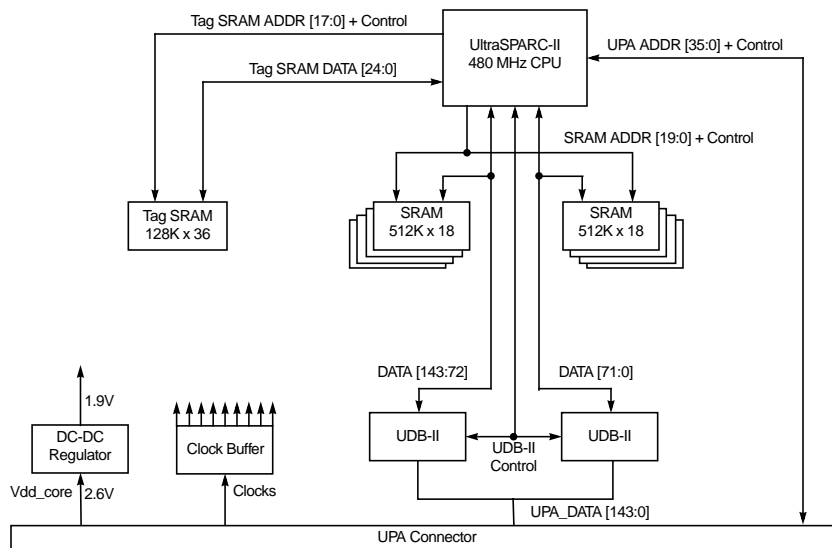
Tag SRAM ADDR [17:0] + Control

Tag SRAM DATA [24:0]

UltraSPARC-II
480 MHz CPU

UPA ADDR [35:0] + Control

SRAM ADDR [19:0] + Control

Tag SRAM
128K x 36

SRAM
512K x 18

SRAM
512K x 18

DATA [143:72]

DATA [71:0]

1.9V

DC-DC
Regulator

Clock Buffer

UDB-II

UDB-II

UDB-II
Control

Vdd_core

2.6V

Clocks

UPA_DATA [143:0]

UPA Connector